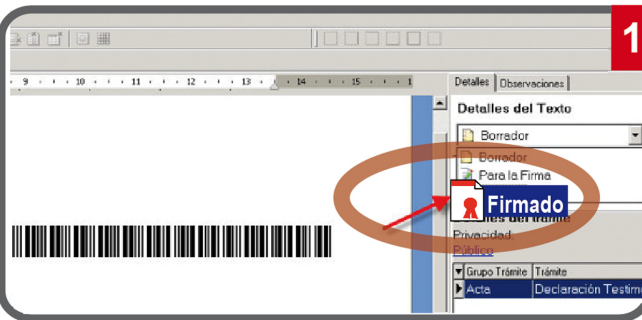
1

9 · 10 · 11 · 12 · 13 · 14 · 15 · 1

Detalles | Observaciones

Detalles del Texto

Borrador

Borrador

Para la Firma

Firmado

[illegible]es del trámite

Privacidad

Público

| Grupo Trámite | Trámite |
|---|---|
| Acta | Declaración Testim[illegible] |